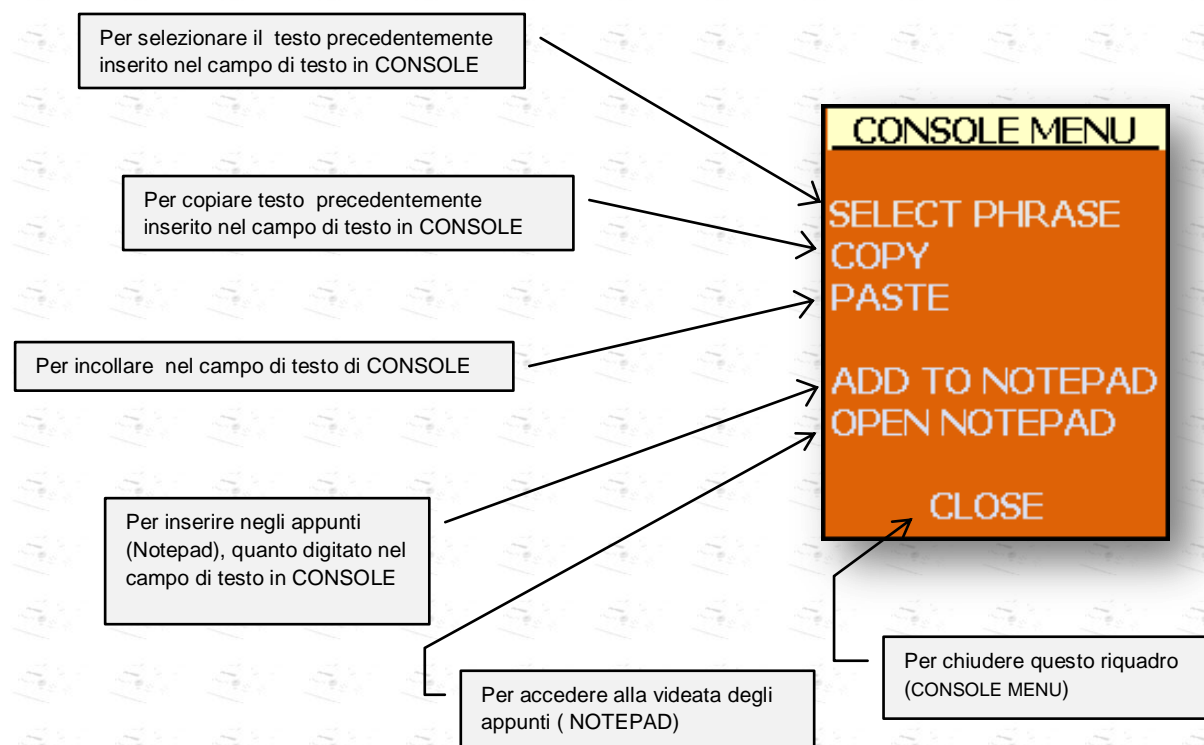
Per selezionare il testo precedentemente inserito nel campo di testo in CONSOLE

CONSOLE MENU

Per copiare testo precedentemente inserito nel campo di testo in CONSOLE

SELECT PHRASE
COPY
PASTE

Per incollare nel campo di testo di CONSOLE

ADD TO NOTEPAD
OPEN NOTEPAD

CLOSE

Per inserire negli appunti (Notepad), quanto digitato nel campo di testo in CONSOLE

Per chiudere questo riquadro (CONSOLE MENU)

Per accedere alla videata degli appunti ( NOTEPAD)